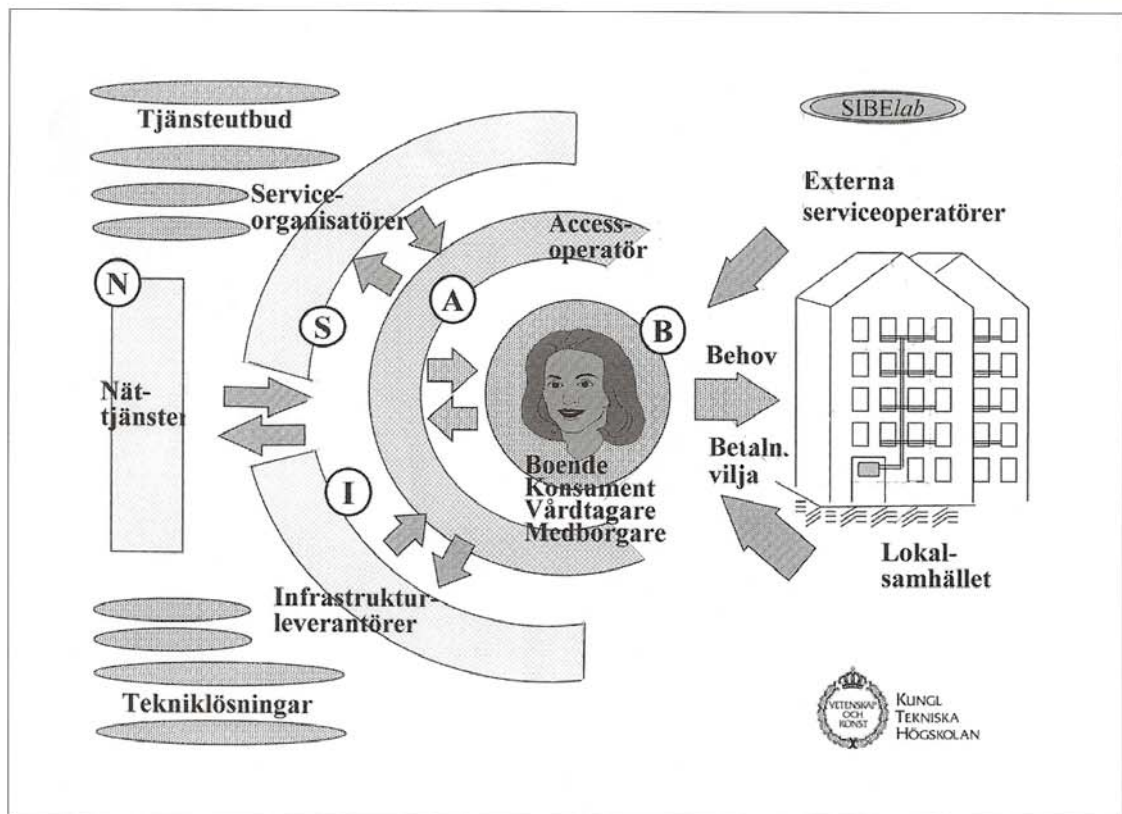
Tjänsteutbud

SIBE*lab*

Service-organisatörer

Externa serviceoperatörer

Access-operatör

N

A

S

B

Behov

Nät-tjänster

Betaln. vilja

Boende Konsument Vårdtagare Medborgare

I

Lokal-samhället

Infrastruktur-leverantörer

Tekniklösningar

VETENSKAP OCH KONST

KUNGL TEKNISKA HÖGSKOLAN